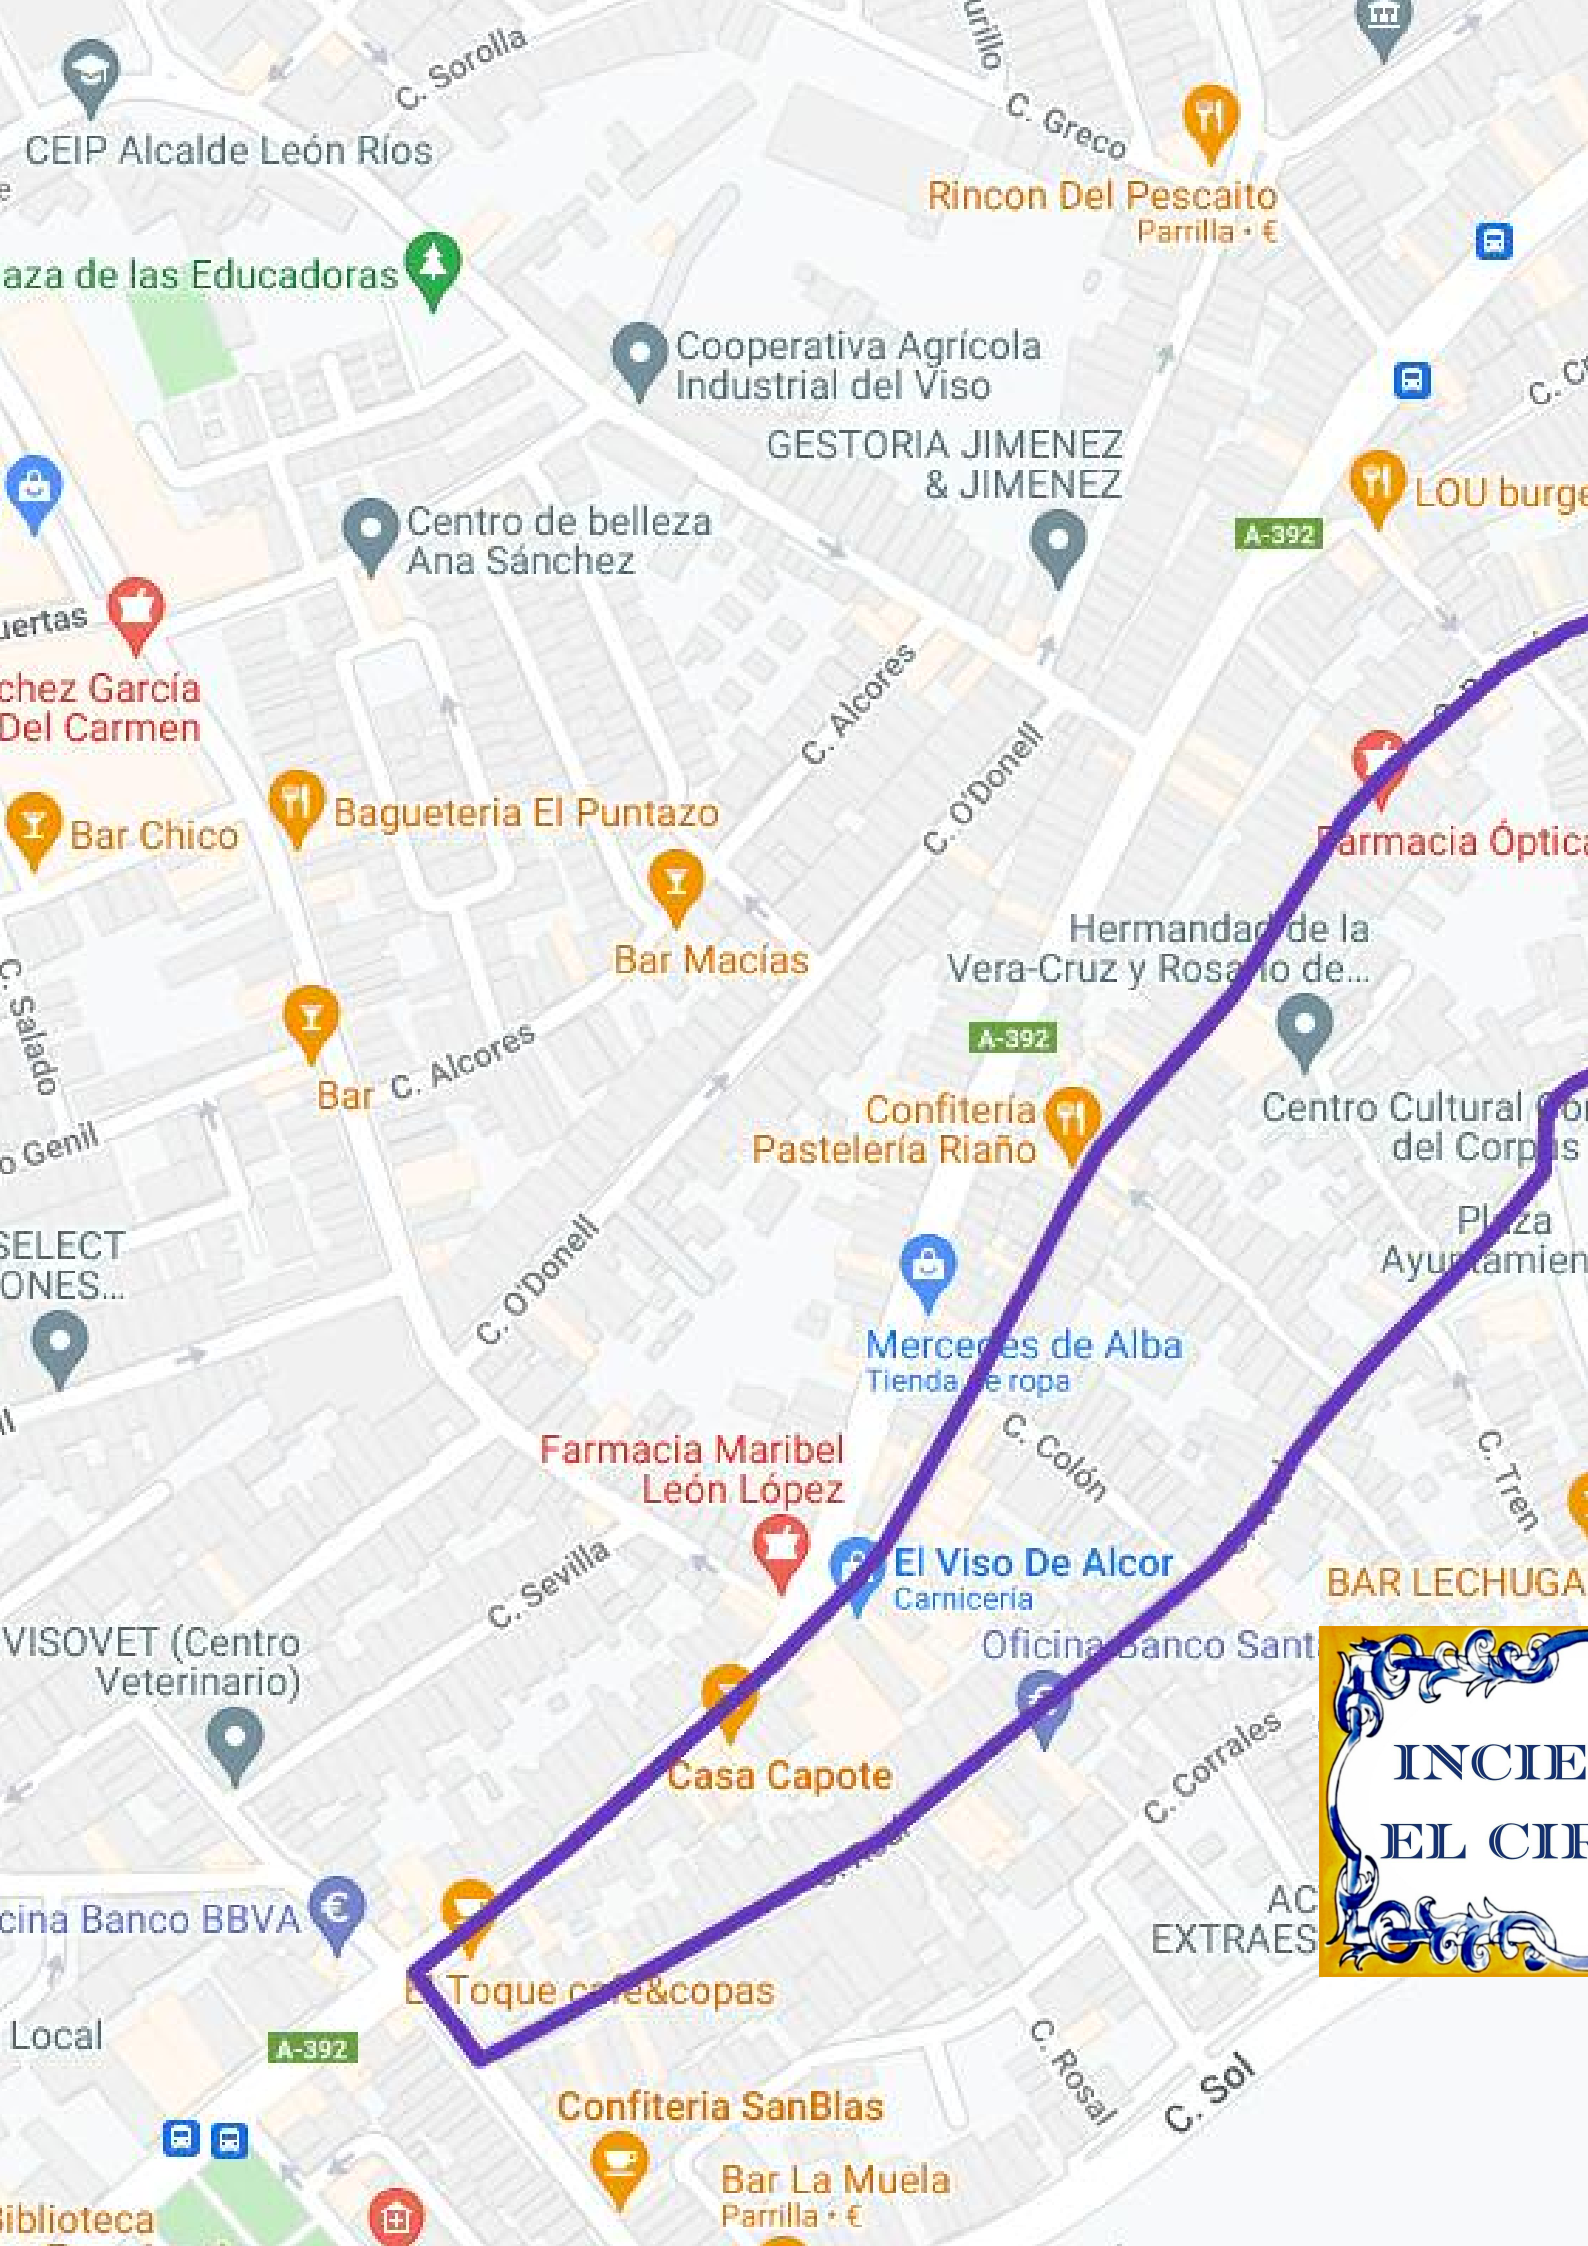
urillo
C. Sorolla
C. Greco
CEIP Alcalde León Ríos
Rincon Del Pescaito
Parrilla · €
aza de las Educadoras
Cooperativa Agrícola Industrial del Viso
C. C
GESTORIA JIMENEZ & JIMENEZ
LOU burge
A-392
Centro de belleza Ana Sánchez
uertas
chez García Del Carmen
C. Alcores
C. O'Donell
Bar Chico
Bagueteria El Puntazo
Farmacia Óptica
Bar Macías
Hermandad de la Vera-Cruz y Rosario de...
C. Salado
A-392
Bar
C. Alcores
o Genil
Confitería Pastelería Riaño
Centro Cultural del Corpus
SELECT ONES...
Plaza Ayuntamien
C. O'Donell
Mercedes de Alba
Tienda de ropa
C. Colón
l
Farmacia Maribel León López
C. Tren
C. Sevilla
El Viso De Alcor
Carnicería
BAR LECHUGA
VISOVET (Centro Veterinario)
Oficina Banco Sant
Casa Capote
C. Corrales
INCIE
EL CIR
cina Banco BBVA
AC
EXTRAES
El Toque cafe&copas
Local
A-392
C. Rosal
C. Sol
Confiteria SanBlas
Bar La Muela
Parrilla · €
Biblioteca